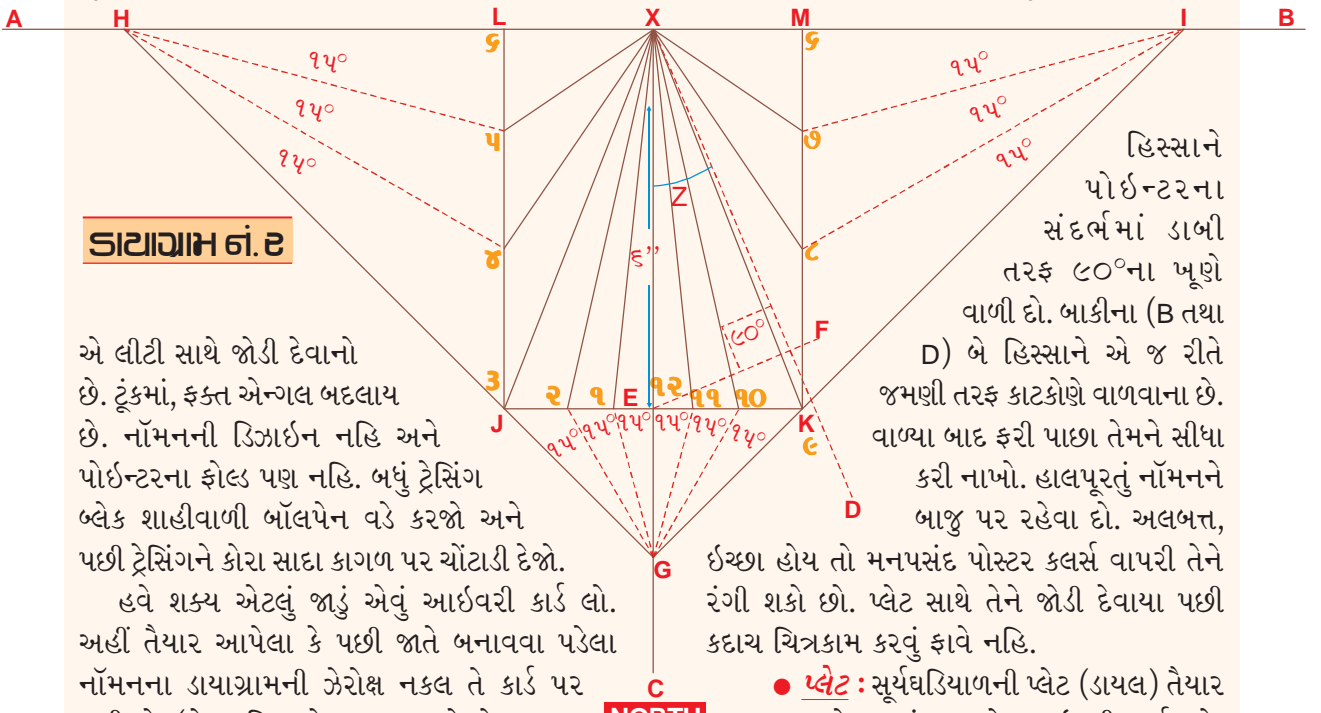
A H L X M I B

૬ ૬

૧૫° ૧૫°

૧૫° ૧૫°

૧૫° ૧૫°

૫ ૭

Z

ડાયાગ્રામ નં. ૨

૪ ૮

૬''

૯૦° F

૩ ૨ ૧ E ૧૨ ૧૧ ૧૦

J K

૧૫° ૧૫° ૧૫° ૧૫° ૧૫° ૧૫°

૯

D

G

C

હિસ્સાને પોઇન્ટરના સંદર્ભમાં ડાબી તરફ ૯૦°ના ખૂણે વાળી દો. બાકીના (B તથા D) બે હિસ્સાને એ જ રીતે જમણી તરફ કાટકોણે વાળવાના છે. વાળ્યા બાદ ફરી પાછા તેમને સીધા કરી નાખો. હાલપૂરતું નૉમનને બાજુ પર રહેવા દો. અલબત્ત,

એ લીટી સાથે જોડી દેવાનો છે. ટૂંકમાં, ફક્ત એન્ગલ બદલાય છે. નૉમનની ડિઝાઇન નહિ અને પોઇન્ટરના ફોલ્ડ પણ નહિ. બધું ટ્રેસિંગ બ્લેક શાહીવાળી બૉલપેન વડે કરજો અને પછી ટ્રેસિંગને કોરા સાદા કાગળ પર ચોંટાડી દેજો.

હવે શક્ય એટલું જાડું એવું આઇવરી કાર્ડ લો. અહીં તૈયાર આપેલા કે પછી જાતે બનાવવા પડેલા નૉમનના ડાયાગ્રામની ઝેરોક્ષ નકલ તે કાર્ડ પર

ઇચ્છા હોય તો મનપસંદ પોસ્ટર કલર્સ વાપરી તેને રંગી શકો છો. પ્લેટ સાથે તેને જોડી દેવાયા પછી કદાચ ચિત્રકામ કરવું ફાવે નહિ.

● પ્લેટ : સૂર્યઘડિયાળની પ્લેટ (ડાયલ) તૈયાર